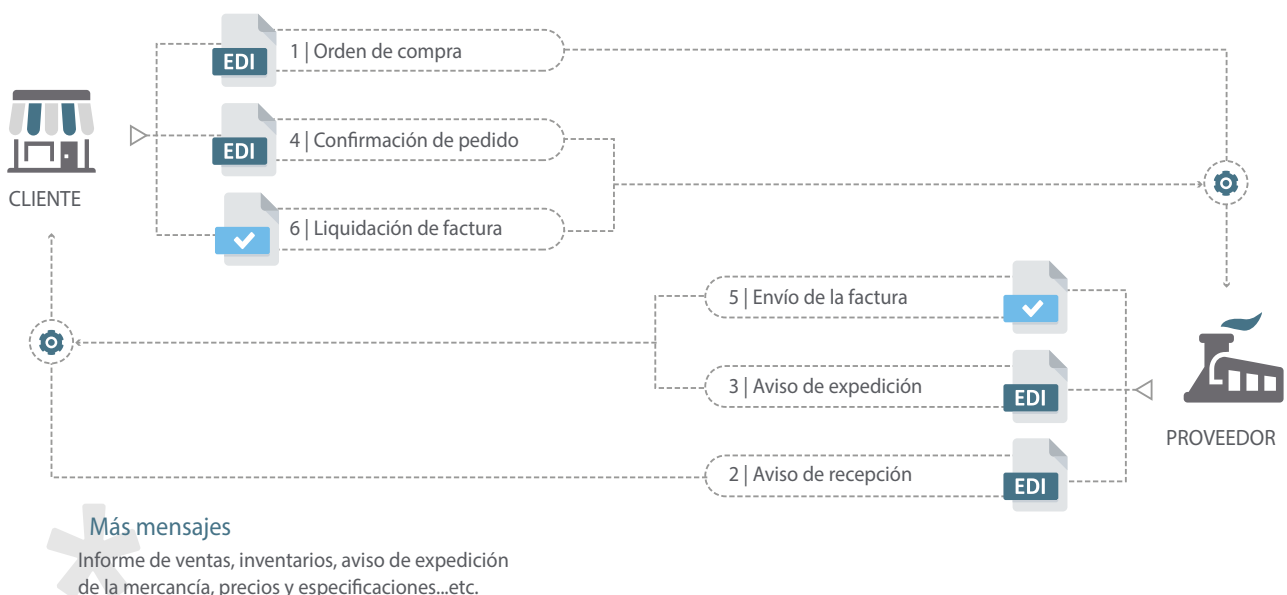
EDI
1 | Orden de compra

CLIENTE

EDI
4 | Confirmación de pedido

6 | Liquidación de factura

5 | Envío de la factura

EDI
3 | Aviso de expedición

PROVEEDOR

EDI
2 | Aviso de recepción

Más mensajes
Informe de ventas, inventarios, aviso de expedición de la mercancía, precios y especificaciones...etc.